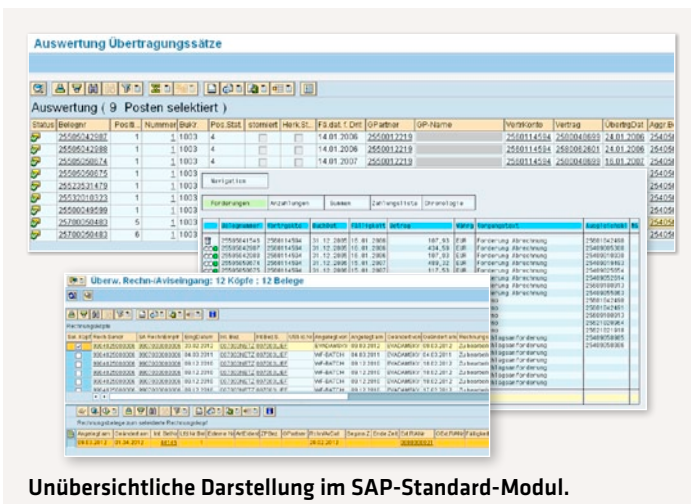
Auswertung Übertragungssätze

Auswertung ( 9 Posten selektiert )

| Status | Belegnr | Positi... | Nummer | Bukr | Pos.Stat. | storniert | Herk.St. | Fä.dat.f.Drit | GPartner | GP-Name | Vertrkonto | Vertrag | ÜbertrgDat | Aggr.B |
|---|---|---|---|---|---|---|---|---|---|---|---|---|---|---|
| | 25585042087 | 1 | 1 | 1003 | 4 | | | 14.01.2006 | 2550012219 | | 2550114594 | 2500040699 | 24.01.2006 | 25405 |
| | 25585042088 | 1 | 1 | 1003 | 4 | | | 14.01.2006 | 2550012219 | | 2550114594 | 2562062601 | 24.01.2006 | 25405 |
| | 25585050874 | 1 | 1 | 1003 | 4 | | | 14.01.2007 | 2550012219 | | 2550114594 | 2500040699 | 18.01.2007 | 25405 |
| | 25585050875 | 1 | 1 | 1003 | | | | | | | | | | 25405 |
| | 25523531479 | 1 | 1 | 1003 | | | | | | | | | | 25405 |
| | 25532010323 | 1 | 1 | 1003 | | | | | | | | | | 25405 |
| | 25580049599 | 1 | 1 | 1003 | | | | | | | | | | 25405 |
| | 25700050483 | 5 | 1 | 1003 | | | | | | | | | | 25405 |
| | 25700050483 | 6 | 1 | 1003 | | | | | | | | | | 25405 |

Navigation

Forderungen Anzahlungen Summen Zahlungsliste Chronologie

Überw. Rechn-/Aviseingang: 12 Köpfe : 12 Belege

Rechnungsköpfe

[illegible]

Rechnungsbelege zum selektierten Rechnungskopf

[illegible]

Unübersichtliche Darstellung im SAP-Standard-Modul.